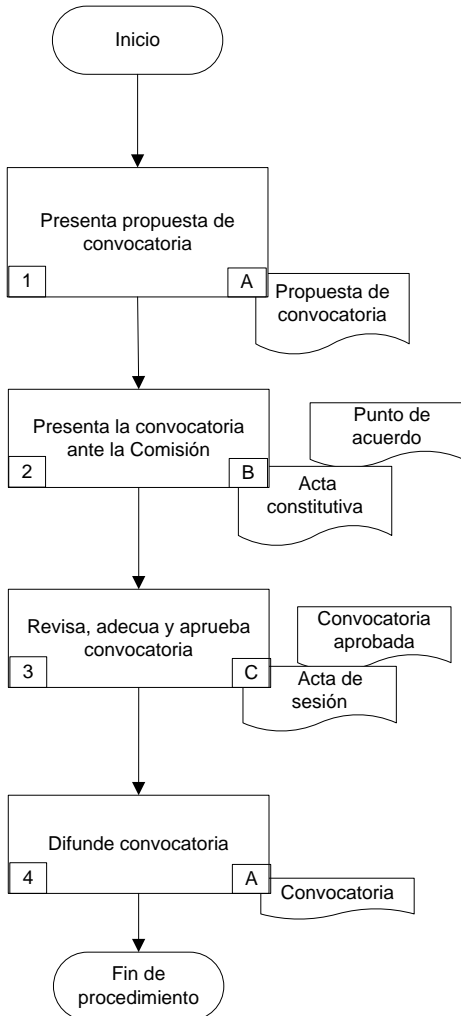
Inicio

Presenta propuesta de convocatoria

1

A

Propuesta de convocatoria

Presenta la convocatoria ante la Comisión

2

B

Punto de acuerdo

Acta constitutiva

Revisa, adecua y aprueba convocatoria

3

C

Convocatoria aprobada

Acta de sesión

Difunde convocatoria

4

A

Convocatoria

Fin de procedimiento